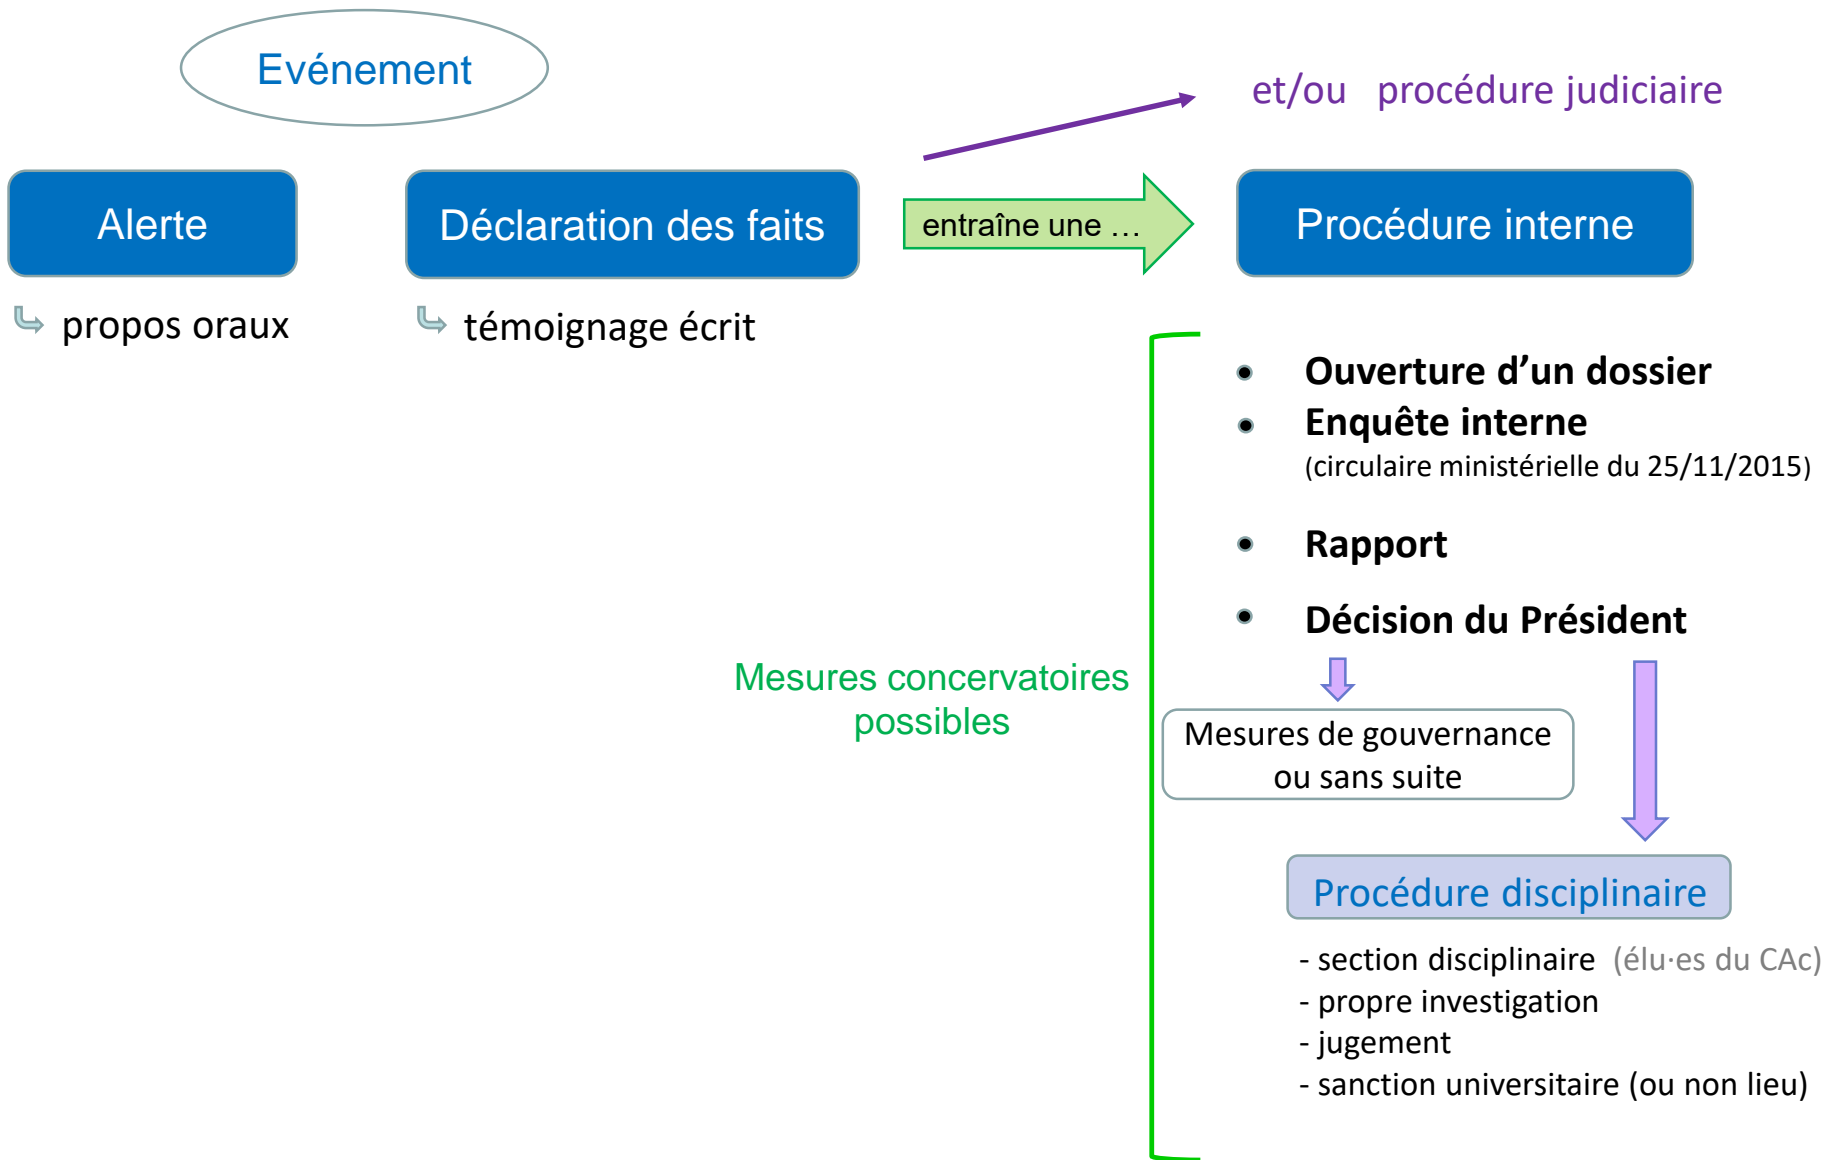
Evénement

et/ou procédure judiciaire

Alerte

Déclaration des faits

entraîne une …

Procédure interne

↳ propos oraux

↳ témoignage écrit

• Ouverture d’un dossier
• Enquête interne
(circulaire ministérielle du 25/11/2015)

• Rapport

• Décision du Président

Mesures concervatoires possibles

Mesures de gouvernance ou sans suite

Procédure disciplinaire

- section disciplinaire (élu·es du CAc)
- propre investigation
- jugement
- sanction universitaire (ou non lieu)